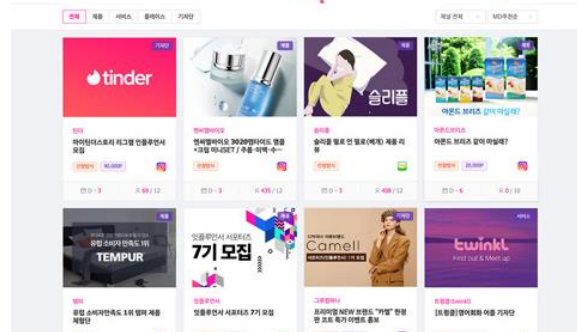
전체 제품 서비스 플레이스 기자단

채널 전체 MD추천순

기자단
tinder
틴더
와이틴더스토리 리그램 인플루언서 모집
진행방식 90,000P
0 - 3
89 / 12

제품
엔비엘바이오 3020엠타이드 앰플 +크림 미니SET / 추출 -미백 -수-
진행방식
0 - 3
435 / 12

제품
슬리플
슬리플
슬리플 필로 인 필로(베개) 제품 리뷰
진행방식
0 - 3
408 / 12

제품
아몬드 브리즈 같이 마실래?
아몬드브리즈
아몬드 브리즈 같이 마실래?
진행방식 20,000P
0 - 6
0 / 10

유럽 소비자만족도 1위
TEMPUR
템퍼
유럽 소비자만족도 1위 템퍼 제품 체험단

인플루언서 서포터즈
7기 모집
인플루언서
인플루언서 서포터즈 7기 모집

기자단
Camell
그루밍테니
프리미엄 NEW 브랜드 "카멜" 한정판 코트 특가 이벤트 홍보

서비스
twinkl
find out & Meet up
트윙클(twinkl)
[트윙클] 영어회화 어플 기자단